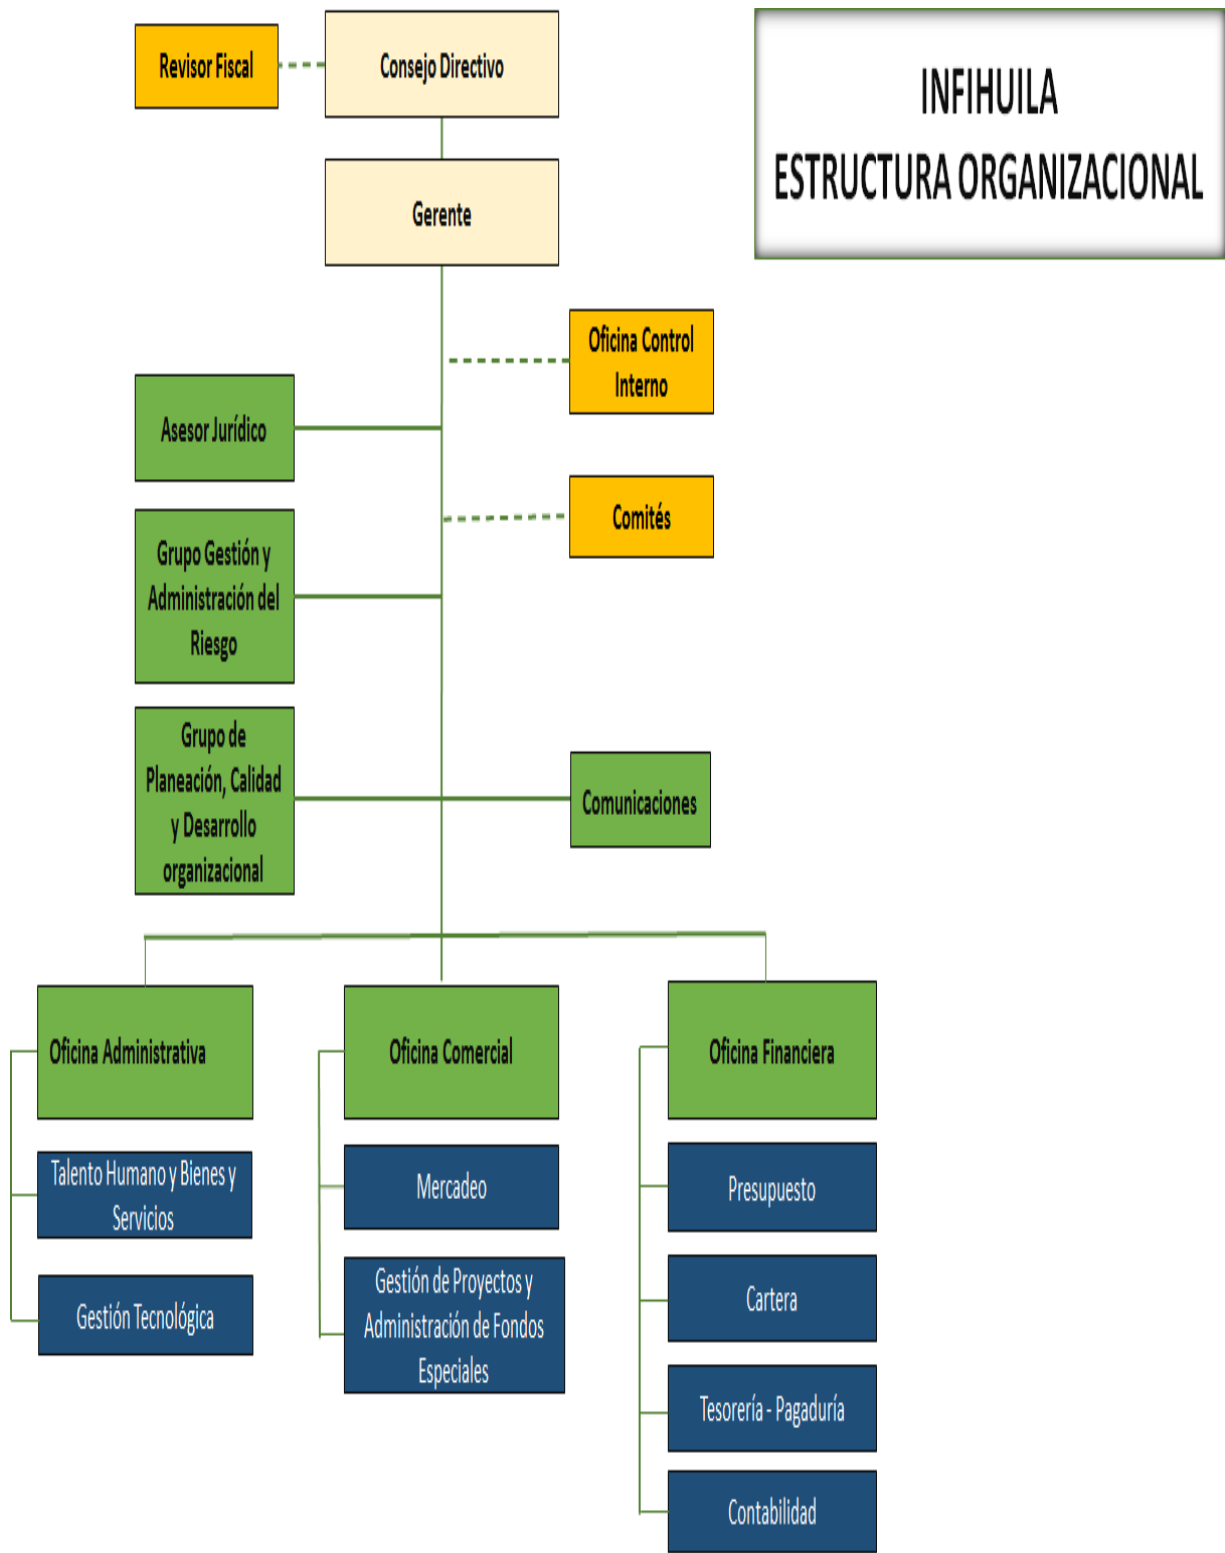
INFIHUILA
ESTRUCTURA ORGANIZACIONAL

Revisor Fiscal

Consejo Directivo

Gerente

Oficina Control Interno

Asesor Jurídico

Comités

Grupo Gestión y Administración del Riesgo

Grupo de Planeación, Calidad y Desarrollo organizacional

Comunicaciones

Oficina Administrativa

Talento Humano y Bienes y Servicios

Gestión Tecnológica

Oficina Comercial

Mercadeo

Gestión de Proyectos y Administración de Fondos Especiales

Oficina Financiera

Presupuesto

Cartera

Tesorería - Pagaduría

Contabilidad